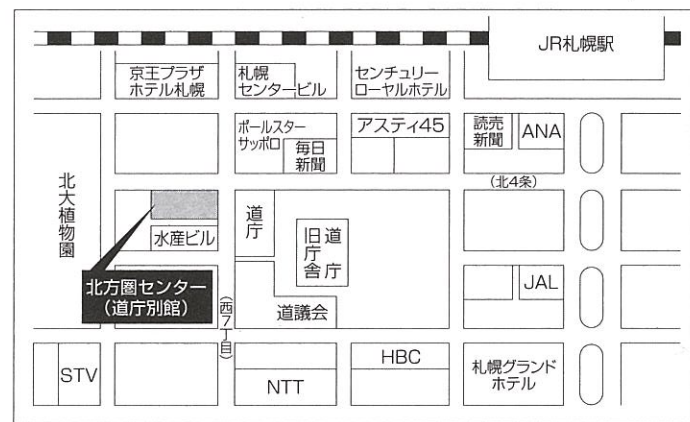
JR札幌駅

京王プラザ
ホテル札幌

札幌
センタービル

センチュリー
ローヤルホテル

ポールスター
サッポロ

毎日
新聞

アスティ45

読売
新聞

ANA

北大植物園

(北4条)

水産ビル

道庁

旧道庁舎

北方圏センター
(道庁別館)

(西7丁目)

道議会

JAL

STV

NTT

HBC

札幌グランド
ホテル